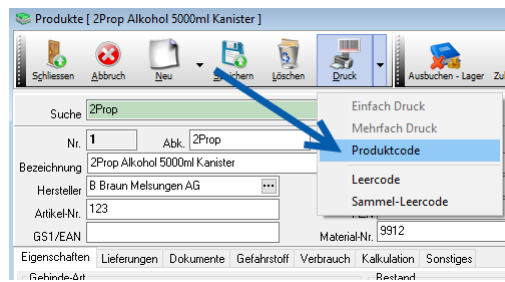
Produkte [ 2Prop Alkohol 5000ml Kanister ]

Schliessen
Abbruch
Neu
Speichern
Löschen
Druck
Ausbuchen - Lager
Zu

Suche 2Prop
Nr. 1
Abk. 2Prop
Bezeichnung 2Prop Alkohol 5000ml Kanister
Hersteller B Braun Melsungen AG
Artikel-Nr. 123
GS1/EAN
PZN
Material-Nr. 9912

Einfach Druck
Mehrfach Druck
Produktcode
Leercode
Sammel-Leercode

Eigenschaften
Lieferungen
Dokumente
Gefahrstoff
Verbrauch
Kalkulation
Sonstiges
Gebinde-Art
Bestand